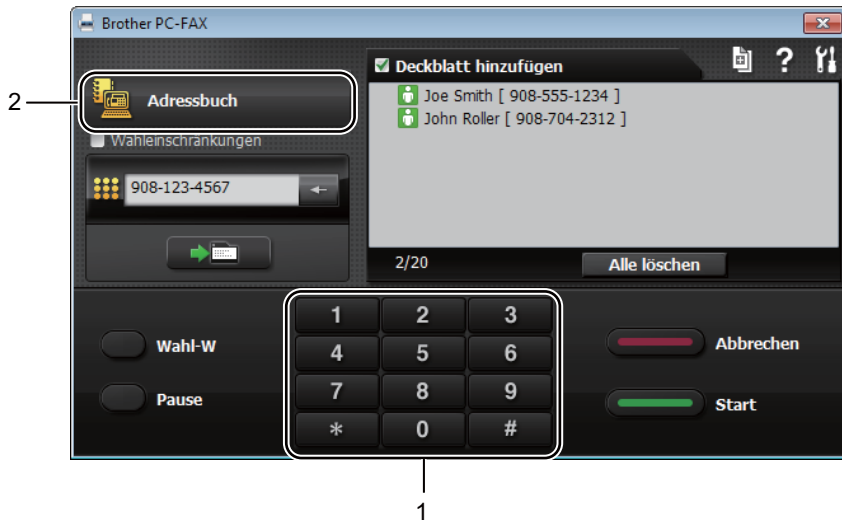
Brother PC-FAX

2

Adressbuch

Wahleinschränkungen

908-123-4567

Deckblatt hinzufügen

Joe Smith [ 908-555-1234 ]
John Roller [ 908-704-2312 ]

2/20

Alle löschen

Wahl-W

Pause

| 1 | 2 | 3 |
|---|---|---|
| 4 | 5 | 6 |
| 7 | 8 | 9 |
| * | 0 | # |

Abbrechen

Start

1